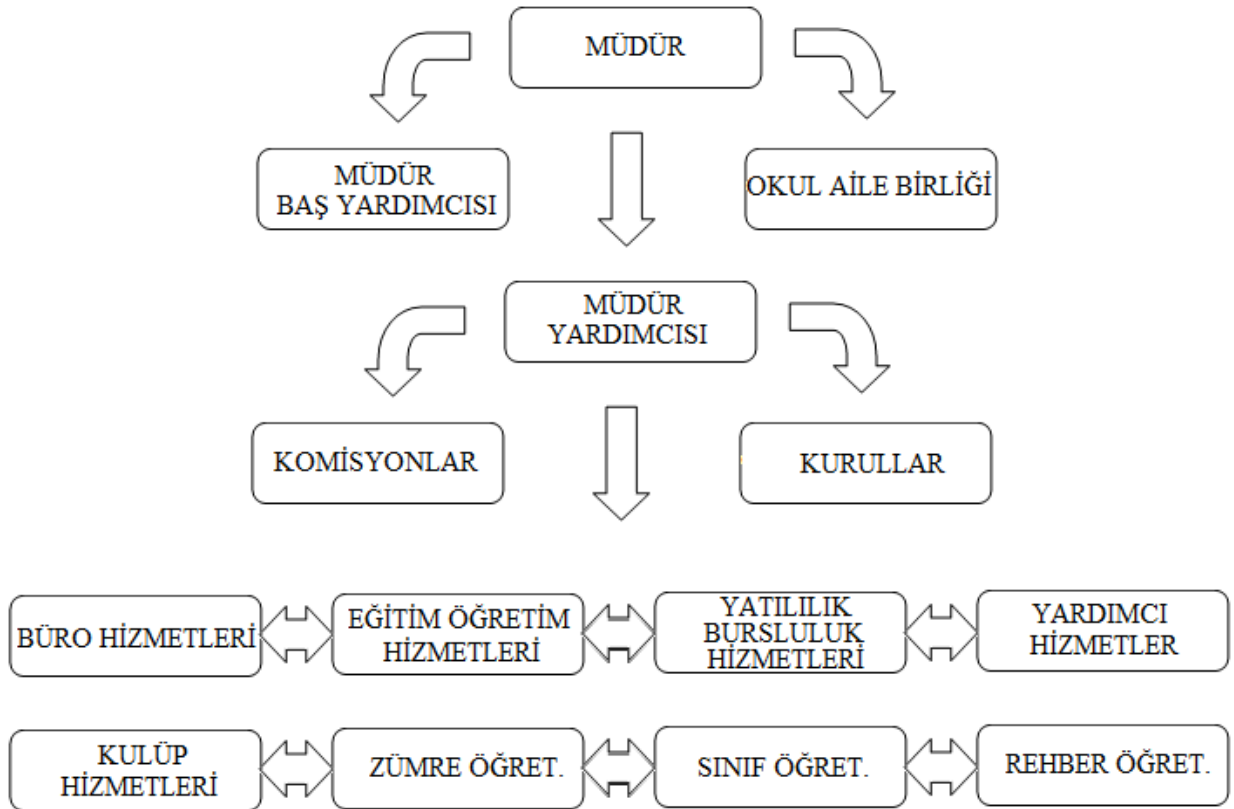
MÜDÜR

MÜDÜR BAŞ YARDIMCISI

OKUL AİLE BİRLİĞİ

MÜDÜR YARDIMCISI

KOMİSYONLAR

KURULLAR

BÜRO HİZMETLERİ

EĞİTİM ÖĞRETİM HİZMETLERİ

YATILILIK BURSLULUK HİZMETLERİ

YARDIMCI HİZMETLER

KULÜP HİZMETLERİ

ZÜMRE ÖĞRET.

SINIF ÖĞRET.

REHBER ÖĞRET.